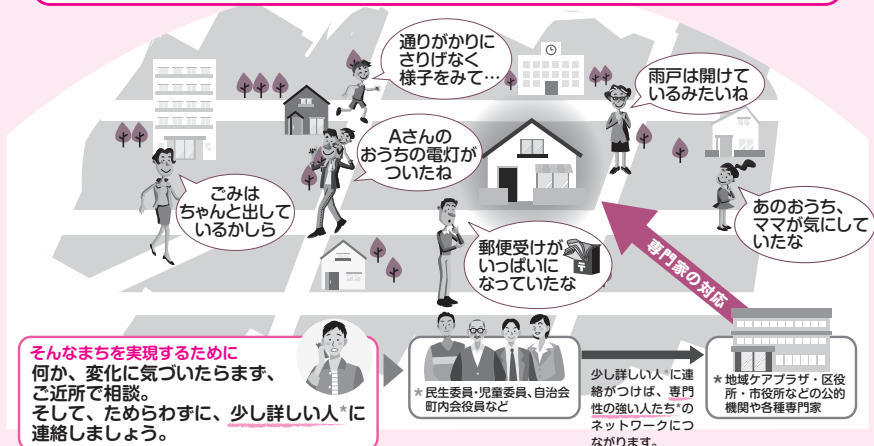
通りがかりに
さりげなく
様子をみて…

雨戸は開けて
いるみたいね

Aさんの
おうちの電灯が
ついたね

ごみは
ちゃんと出して
いるかしら

あのおうち、
ママが気にして
いたな

郵便受けが
いっぱいに
なっていたな

専門家の対応

そんなまちを実現するために
何か、変化に気づいたらまず、
ご近所で相談。
そして、ためらわずに、少し詳しい人*に
連絡しましょう。

*民生委員・児童委員、自治会町内会役員など

少し詳しい人*に連絡がつけば、専門性の強い人たち*のネットワークにつながります。

*地域ケアプラザ・区役所・市役所などの公的機関や各種専門家